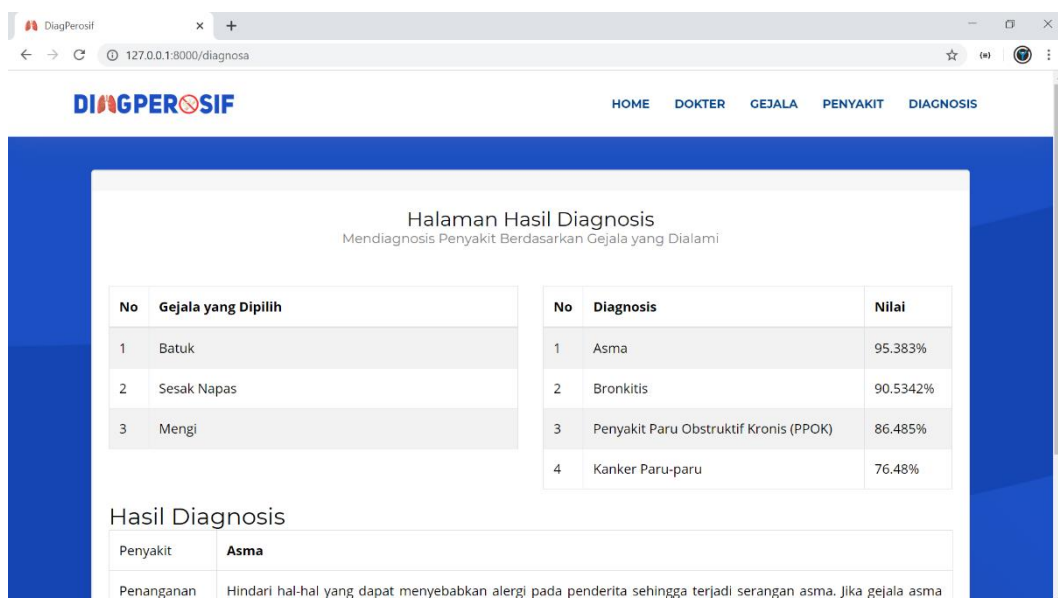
DiagPerosif × +

127.0.0.1:8000/diagnosa

DIAGPEROSIF

HOME DOKTER GEJALA PENYAKIT DIAGNOSIS

Halaman Hasil Diagnosis
Mendiagnosis Penyakit Berdasarkan Gejala yang Dialami

| No | Gejala yang Dipilih |
|---|---|
| 1 | Batuk |
| 2 | Sesak Napas |
| 3 | Mengi |

| No | Diagnosis | Nilai |
|---|---|---|
| 1 | Asma | 95.383% |
| 2 | Bronkitis | 90.5342% |
| 3 | Penyakit Paru Obstruktif Kronis (PPOK) | 86.485% |
| 4 | Kanker Paru-paru | 76.48% |

Hasil Diagnosis

| Penyakit | Asma |
|---|---|
| Penanganan | Hindari hal-hal yang dapat menyebabkan alergi pada penderita sehingga terjadi serangan asma. Jika gejala asma |